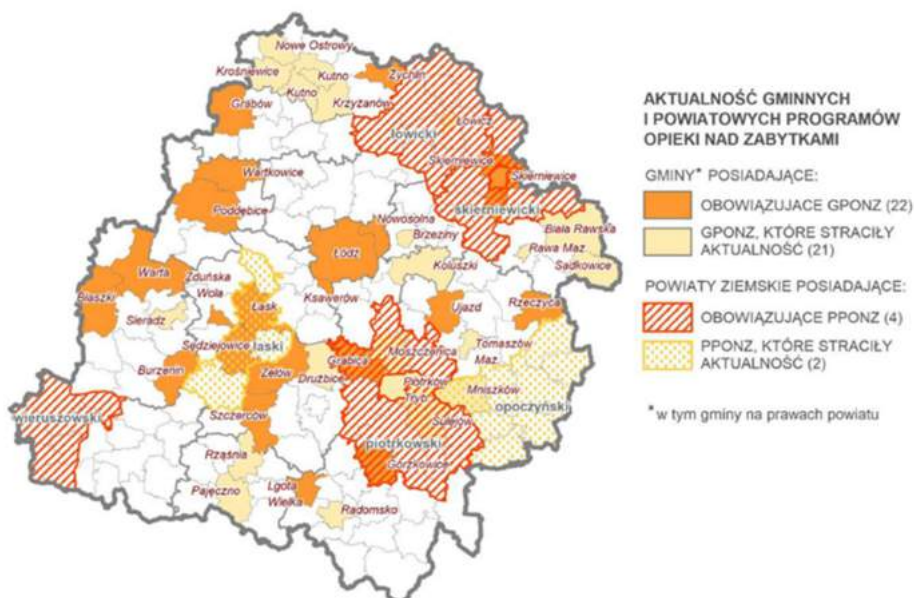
Nowe Ostrowy
Krośniewice
Kutno
Kutno
Żychlin
Krzyżanów
Łowicz
łowicki
Grabów
Skierniewice
Skierniewice
Wartkowice
skierniewicki
Biała Rawska
Poddębice
Nowosolna
Brzeziny
Rawa Maz.
Sadkowice
Łódź
Koluszki
Warta
Zduńska Wola
Ksawerów
Ujazd
Rzeczyca
Błaszki
Łask
Sieradz
Tomaszów Maz.
Sędziejowice
łaski
Grabica
Moszczenica
Burzenin
Zelów
Drużbice
Piotrków Tryb.
Mniszków
opoczyński
wieruszowski
Sulejów
Szczerców
piotrkowski
Gorzkowice
Rząśnia
Pajęczno
Lgota Wielka
Radomsko

AKTUALNOŚĆ GMINNYCH I POWIATOWYCH PROGRAMÓW OPIEKI NAD ZABYTKAMI

GMINY* POSIADAJĄCE:
OBOWIĄZUJĄCE GPONZ (22)
GPONZ, KTÓRE STRACIŁY AKTUALNOŚĆ (21)

POWIATY ZIEMSKIE POSIADAJĄCE:
OBOWIĄZUJĄCE PPONZ (4)
PPONZ, KTÓRE STRACIŁY AKTUALNOŚĆ (2)

* w tym gminy na prawach powiatu